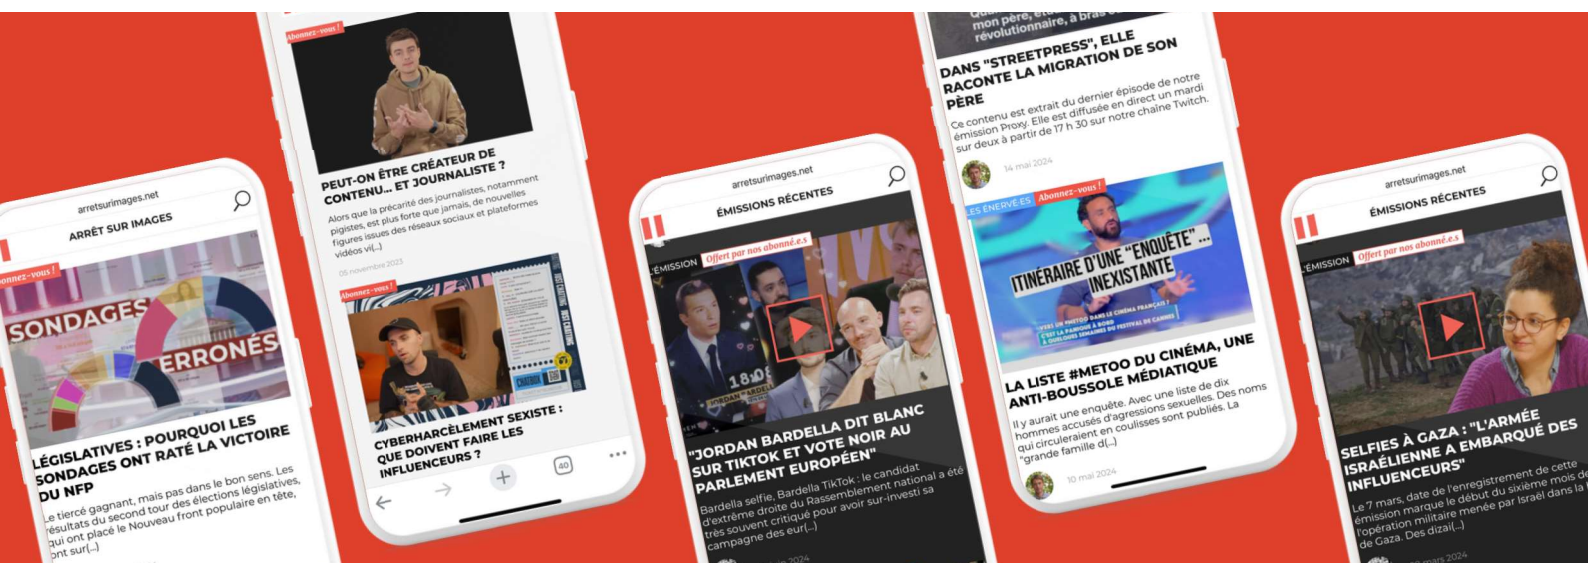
arretsurimages.net

ARRÊT SUR IMAGES

Abonnez-vous !

SONDAGES ERRONÉS

LÉGISLATIVES : POURQUOI LES SONDAGES ONT RATÉ LA VICTOIRE DU NFP

Le tiercé gagnant, mais pas dans le bon sens. Les résultats du second tour des élections législatives, qui ont placé le Nouveau Front populaire en tête, ont sur(...)

Abonnez-vous !

PEUT-ON ÊTRE CRÉATEUR DE CONTENU... ET JOURNALISTE ?

Alors que la précarité des journalistes, notamment pigistes, est plus forte que jamais, de nouvelles figures issues des réseaux sociaux et plateformes vidéos vi(...)

05 novembre 2023

Abonnez-vous !

CYBERHARCÈLEMENT SEXISTE : QUE DOIVENT FAIRE LES INFLUENCEURS ?

40

arretsurimages.net

ÉMISSIONS RÉCENTES

L'ÉMISSION Offert par nos abonné.e.s

"JORDAN BARDELLA DIT BLANC SUR TIKTOK ET VOTE NOIR AU PARLEMENT EUROPÉEN"

Bardella selfie, Bardella TikTok : le candidat d'extrême droite du Rassemblement national a été très souvent critiqué pour avoir sur-investi sa campagne des eur(...)

mon père, révolutionnaire, à bras

DANS "STREETPRESS", ELLE RACONTE LA MIGRATION DE SON PÈRE

Ce contenu est extrait du dernier épisode de notre émission Proxy. Elle est diffusée en direct un mardi sur deux à partir de 17 h 30 sur notre chaîne Twitch.

14 mai 2024

LES ÉNERVÉ.ES Abonnez-vous !

ITINÉRAIRE D'UNE "ENQUÊTE" ... INEXISTANTE

LA LISTE #METOO DU CINÉMA, UNE ANTI-BOUSSOLE MÉDIATIQUE

Il y aurait une enquête. Avec une liste de dix hommes accusés d'agressions sexuelles. Des noms qui circuleraient en coulisses sont publiés. La "grande famille d(...)

10 mai 2024

arretsurimages.net

ÉMISSIONS RÉCENTES

L'ÉMISSION Offert par nos abonné.e.s

SELFIES À GAZA : "L'ARMÉE ISRAÉLIENNE A EMBARQUÉ DES INFLUENCEURS"

Le 7 mars, date de l'enregistrement de cette émission marque le début du sixième mois de l'opération militaire menée par Israël dans la bande de Gaza. Des dizai(...)

mars 2024